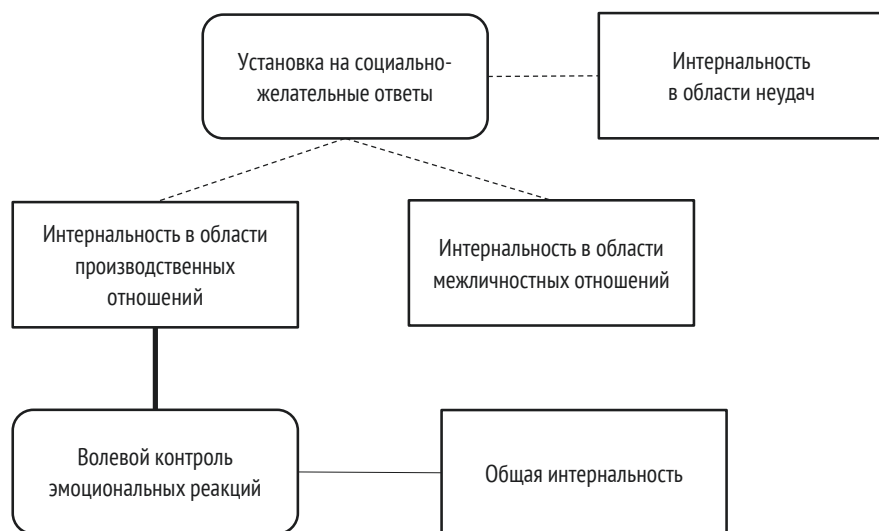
Установка на социально-желательные ответы

Интернальность в области неудач

Интернальность в области производственных отношений

Интернальность в области межличностных отношений

Волевой контроль эмоциональных реакций

Общая интернальность